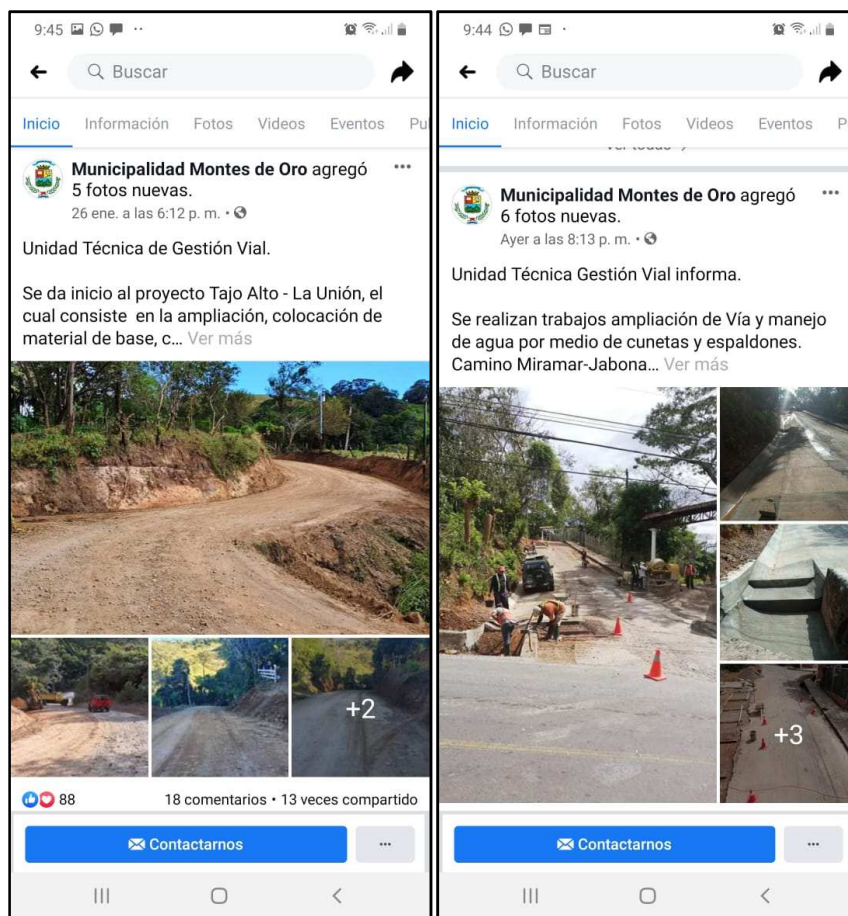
9:45

Buscar

Inicio Información Fotos Videos Eventos Pu

Municipalidad Montes de Oro agregó 5 fotos nuevas.
26 ene. a las 6:12 p. m. •

Unidad Técnica de Gestión Vial.

Se da inicio al proyecto Tajo Alto - La Unión, el cual consiste en la ampliación, colocación de material de base, c... Ver más

+2

88 18 comentarios • 13 veces compartido

Contactarnos

...

9:44

Buscar

Inicio Información Fotos Videos Eventos P

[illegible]

Municipalidad Montes de Oro agregó 6 fotos nuevas.
Ayer a las 8:13 p. m. •

Unidad Técnica Gestión Vial informa.

Se realizan trabajos ampliación de Vía y manejo de agua por medio de cunetas y espaldones. Camino Miramar-Jabona... Ver más

+3

Contactarnos

...